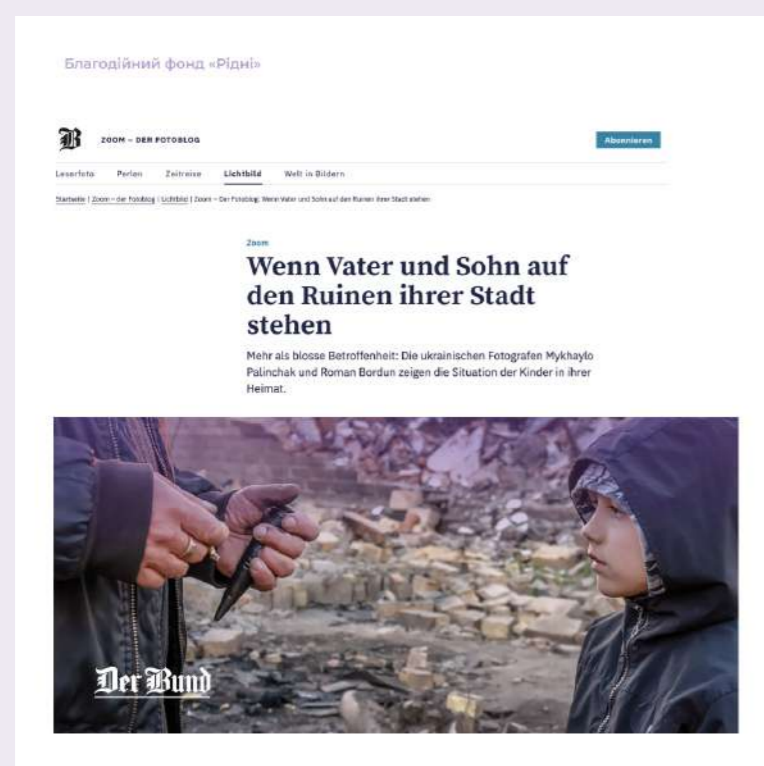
Благодійний фонд «Рідні»

B

ZOOM – DER FOTOBLOG

Abonnieren

Leserfoto Perlen Zeitreise Lichtbild Welt in Bildern

Startseite | Zoom – der Fotoblog | Lichtbild | Zoom – Der Fotoblog: Wenn Vater und Sohn auf den Ruinen ihrer Stadt stehen

Zoom

Wenn Vater und Sohn auf den Ruinen ihrer Stadt stehen

Mehr als blosse Betroffenheit: Die ukrainischen Fotografen Mykhaylo Palinchak und Roman Bordun zeigen die Situation der Kinder in ihrer Heimat.

Der Bund